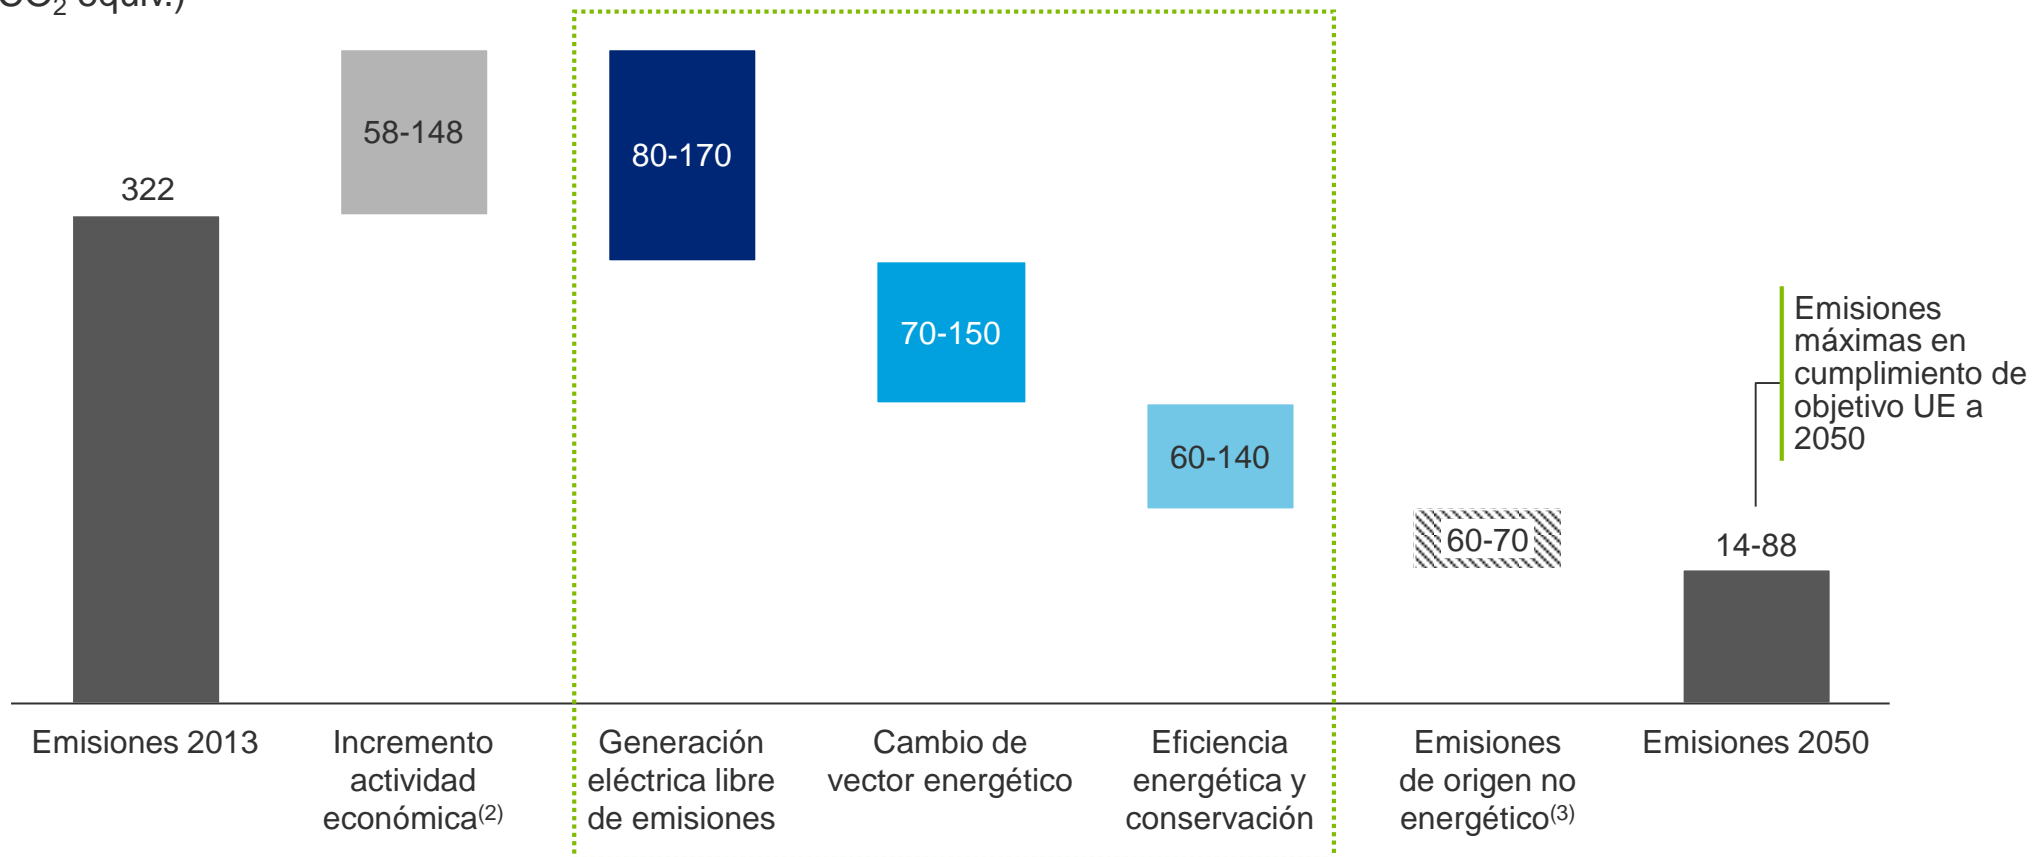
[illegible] $CO_2$ equiv.)

322

58-148

80-170

70-150

60-140

60-70

14-88

Emisiones máximas en cumplimiento de objetivo UE a 2050

Emisiones 2013

Incremento actividad económica$^{(2)}$

Generación eléctrica libre de emisiones

Cambio de vector energético

Eficiencia energética y conservación

Emisiones de origen no energético$^{(3)}$

Emisiones 2050